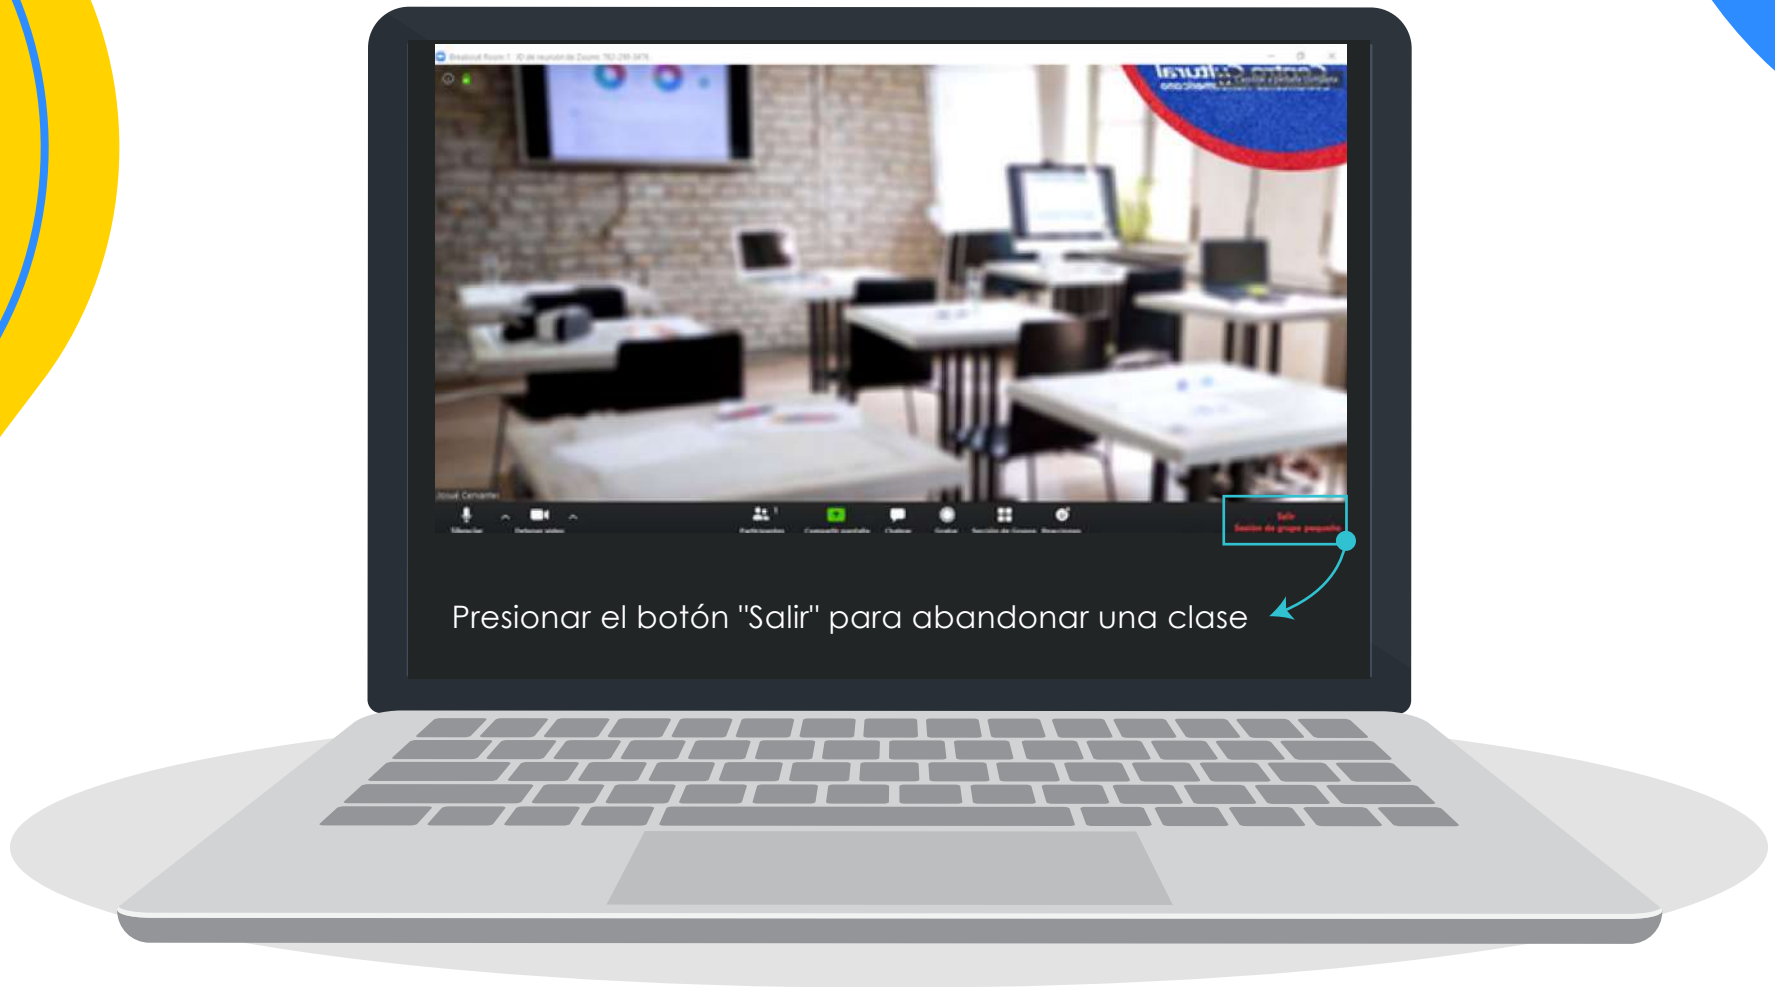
Breakout Room 1 · ID de reunión de Zoom: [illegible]

Josué Cervantes

Silenciar

Detener video

Participantes

Compartir pantalla

Chatear

Grabar

Sección de Grupos

Reacciones

Salir

Sesión de grupo pequeño

Presionar el botón "Salir" para abandonar una clase